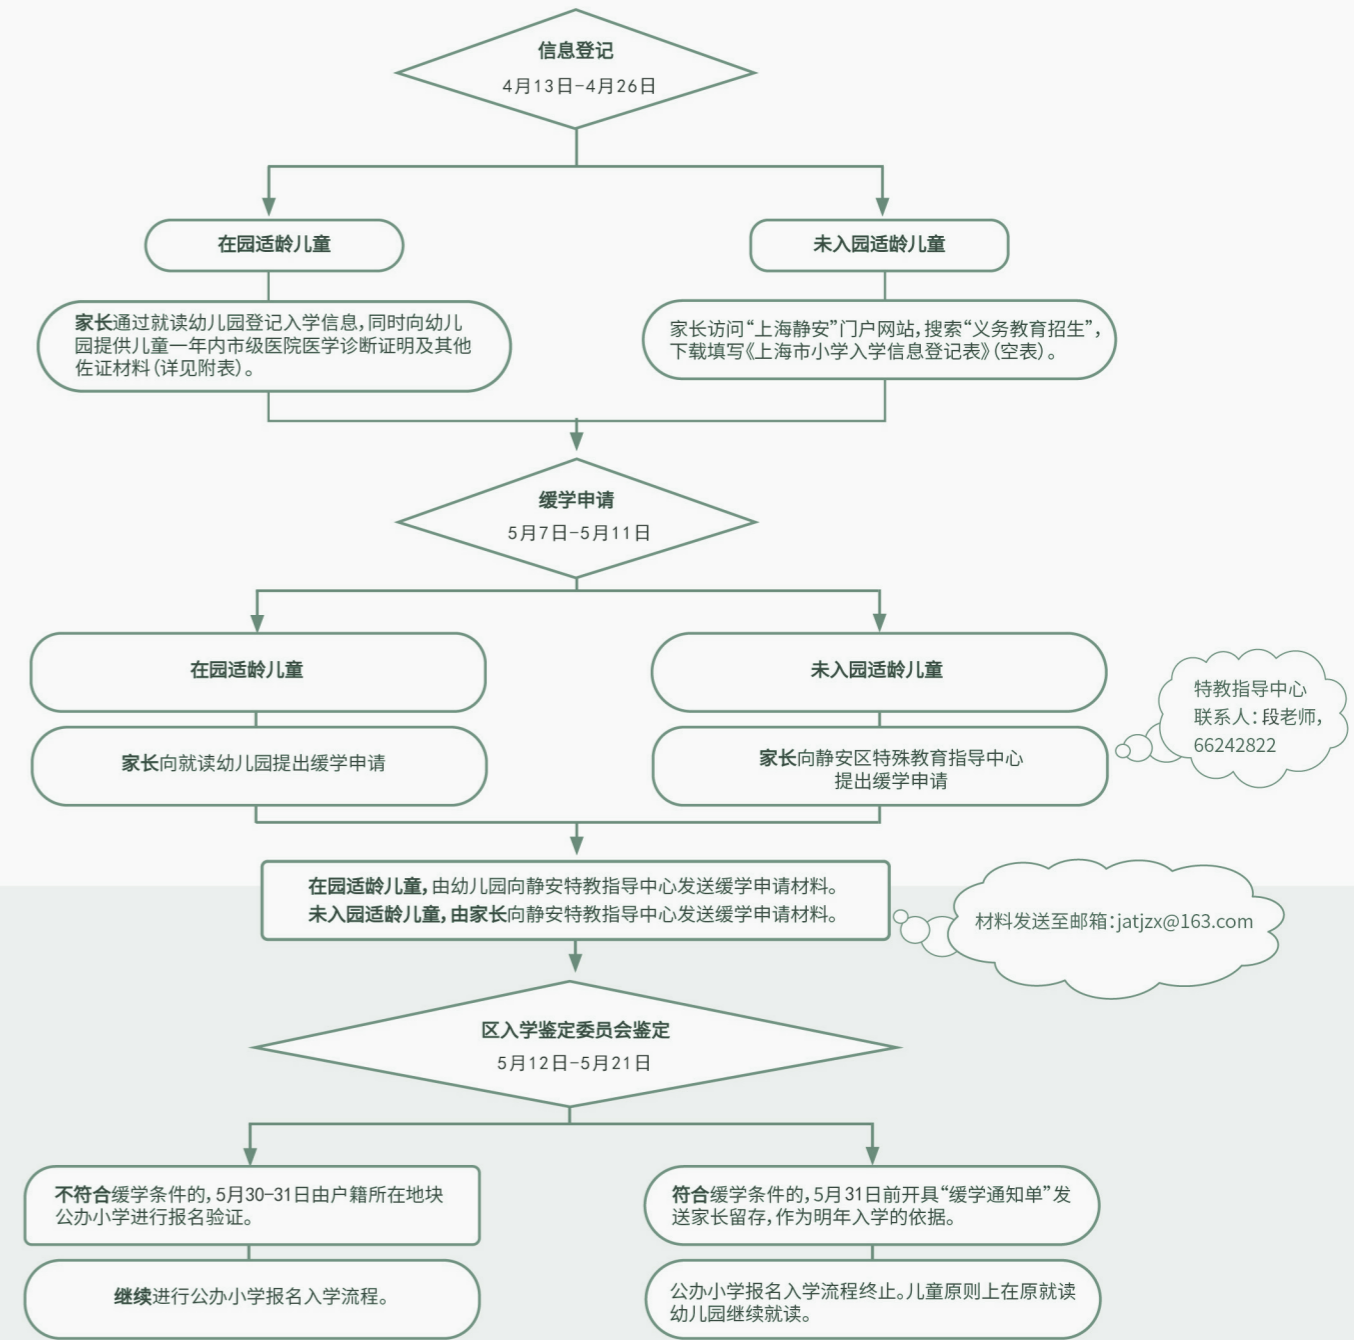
信息登记
4月13日–4月26日

在园适龄儿童

未入园适龄儿童

家长通过就读幼儿园登记入学信息，同时向幼儿园提供儿童一年内市级医院医学诊断证明及其他佐证材料（详见附表）。

家长访问“上海静安”门户网站，搜索“义务教育招生”，下载填写《上海市小学入学信息登记表》（空表）。

缓学申请
5月7日–5月11日

在园适龄儿童

未入园适龄儿童

特教指导中心
联系人：段老师，
66242822

家长向就读幼儿园提出缓学申请

家长向静安区特殊教育指导中心提出缓学申请

在园适龄儿童，由幼儿园向静安特教指导中心发送缓学申请材料。
未入园适龄儿童，由家长向静安特教指导中心发送缓学申请材料。

材料发送至邮箱：jatjzx@163.com

区入学鉴定委员会鉴定
5月12日–5月21日

不符合缓学条件的，5月30–31日由户籍所在地块公办小学进行报名验证。

符合缓学条件的，5月31日前开具“缓学通知单”发送家长留存，作为明年入学的依据。

继续进行公办小学报名入学流程。

公办小学报名入学流程终止。儿童原则上在原就读幼儿园继续就读。